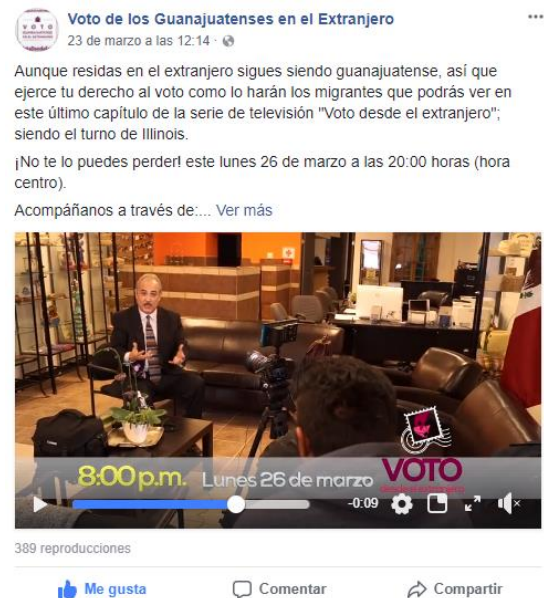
Voto de los Guanajuatenses en el Extranjero
23 de marzo a las 12:14 ·

Aunque residas en el extranjero sigues siendo guanajuatense, así que ejerce tu derecho al voto como lo harán los migrantes que podrás ver en este último capítulo de la serie de televisión "Voto desde el extranjero"; siendo el turno de Illinois.

¡No te lo puedes perder! este lunes 26 de marzo a las 20:00 horas (hora centro).

Acompáñanos a través de:... Ver más

8:00 p.m. Lunes 26 de marzo
VOTO
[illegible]

-0:09

389 reproducciones

Me gusta
Comentar
Compartir